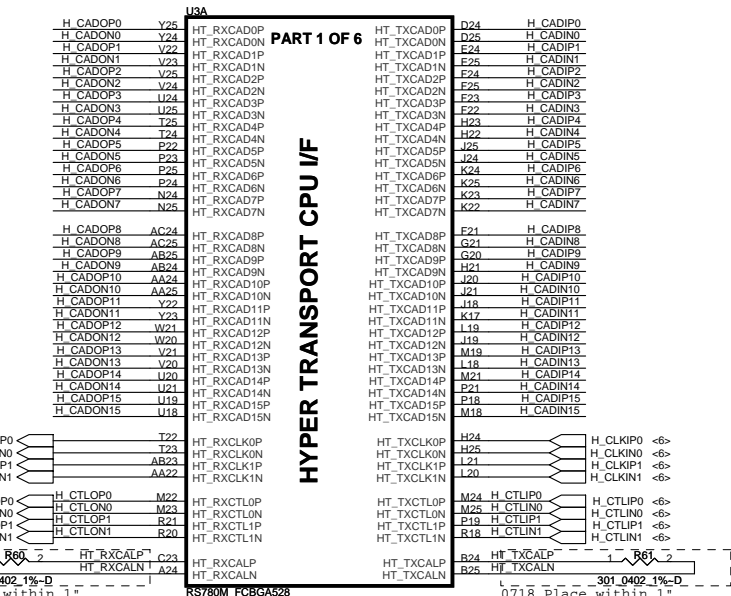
U3A

PART 1 OF 6

HYPER TRANSPORT CPU I/F

H_CADOP0 Y25 HT_RXCAD0P
H_CADON0 Y24 HT_RXCAD0N
H_CADOP1 V22 HT_RXCAD1P
H_CADON1 V23 HT_RXCAD1N
H_CADOP2 V25 HT_RXCAD2P
H_CADON2 V24 HT_RXCAD2N
H_CADOP3 U24 HT_RXCAD3P
H_CADON3 U25 HT_RXCAD3N
H_CADOP4 T25 HT_RXCAD4P
H_CADON4 T24 HT_RXCAD4N
H_CADOP5 P22 HT_RXCAD5P
H_CADON5 P23 HT_RXCAD5N
H_CADOP6 P25 HT_RXCAD6P
H_CADON6 P24 HT_RXCAD6N
H_CADOP7 N24 HT_RXCAD7P
H_CADON7 N25 HT_RXCAD7N

H_CADOP8 AC24 HT_RXCAD8P
H_CADON8 AC25 HT_RXCAD8N
H_CADOP9 AB25 HT_RXCAD9P
H_CADON9 AB24 HT_RXCAD9N
H_CADOP10 AA24 HT_RXCAD10P
H_CADON10 AA25 HT_RXCAD10N
H_CADOP11 Y22 HT_RXCAD11P
H_CADON11 Y23 HT_RXCAD11N
H_CADOP12 W21 HT_RXCAD12P
H_CADON12 W20 HT_RXCAD12N
H_CADOP13 V21 HT_RXCAD13P
H_CADON13 V20 HT_RXCAD13N
H_CADOP14 U20 HT_RXCAD14P
H_CADON14 U21 HT_RXCAD14N
H_CADOP15 U19 HT_RXCAD15P
H_CADON15 U18 HT_RXCAD15N

P0 T22 HT_RXCLK0P
N0 T23 HT_RXCLK0N
P1 AB23 HT_RXCLK1P
N1 AA22 HT_RXCLK1N

P0 H_CTLOP0 M22 HT_RXCTL0P
N0 H_CTLON0 M23 HT_RXCTL0N
P1 H_CTLOP1 R21 HT_RXCTL1P
N1 H_CTLON1 R20 HT_RXCTL1N

R60 2 HT_RXCALP C23 HT_RXCALP
HT_RXCALN A24 HT_RXCALN
402_1%-D
within 1"

HT_TXCAD0P D24 H_CADIP0
HT_TXCAD0N D25 H_CADIN0
HT_TXCAD1P E24 H_CADIP1
HT_TXCAD1N E25 H_CADIN1
HT_TXCAD2P F24 H_CADIP2
HT_TXCAD2N F25 H_CADIN2
HT_TXCAD3P F23 H_CADIP3
HT_TXCAD3N F22 H_CADIN3
HT_TXCAD4P H23 H_CADIP4
HT_TXCAD4N H22 H_CADIN4
HT_TXCAD5P J25 H_CADIP5
HT_TXCAD5N J24 H_CADIN5
HT_TXCAD6P K24 H_CADIP6
HT_TXCAD6N K25 H_CADIN6
HT_TXCAD7P K23 H_CADIP7
HT_TXCAD7N K22 H_CADIN7

HT_TXCAD8P F21 H_CADIP8
HT_TXCAD8N G21 H_CADIN8
HT_TXCAD9P G20 H_CADIP9
HT_TXCAD9N H21 H_CADIN9
HT_TXCAD10P J20 H_CADIP10
HT_TXCAD10N J21 H_CADIN10
HT_TXCAD11P J18 H_CADIP11
HT_TXCAD11N K17 H_CADIN11
HT_TXCAD12P L19 H_CADIP12
HT_TXCAD12N J19 H_CADIN12
HT_TXCAD13P M19 H_CADIP13
HT_TXCAD13N L18 H_CADIN13
HT_TXCAD14P M21 H_CADIP14
HT_TXCAD14N P21 H_CADIN14
HT_TXCAD15P P18 H_CADIP15
HT_TXCAD15N M18 H_CADIN15

HT_TXCLK0P H24 H_CLKIP0 <6>
HT_TXCLK0N H25 H_CLKIN0 <6>
HT_TXCLK1P L21 H_CLKIP1 <6>
HT_TXCLK1N L20 H_CLKIN1 <6>

HT_TXCTL0P M24 H_CTLIP0 H_CTLIP0 <6>
HT_TXCTL0N M25 H_CTLIN0 H_CTLIN0 <6>
HT_TXCTL1P P19 H_CTLIP1 H_CTLIP1 <6>
HT_TXCTL1N R18 H_CTLIN1 H_CTLIN1 <6>

HT_TXCALP B24 HT_TXCALP 1 R61 2
HT_TXCALN B25 HT_TXCALN
301_0402_1%-D
0718 Place within 1"

RS780M_FCBGA528